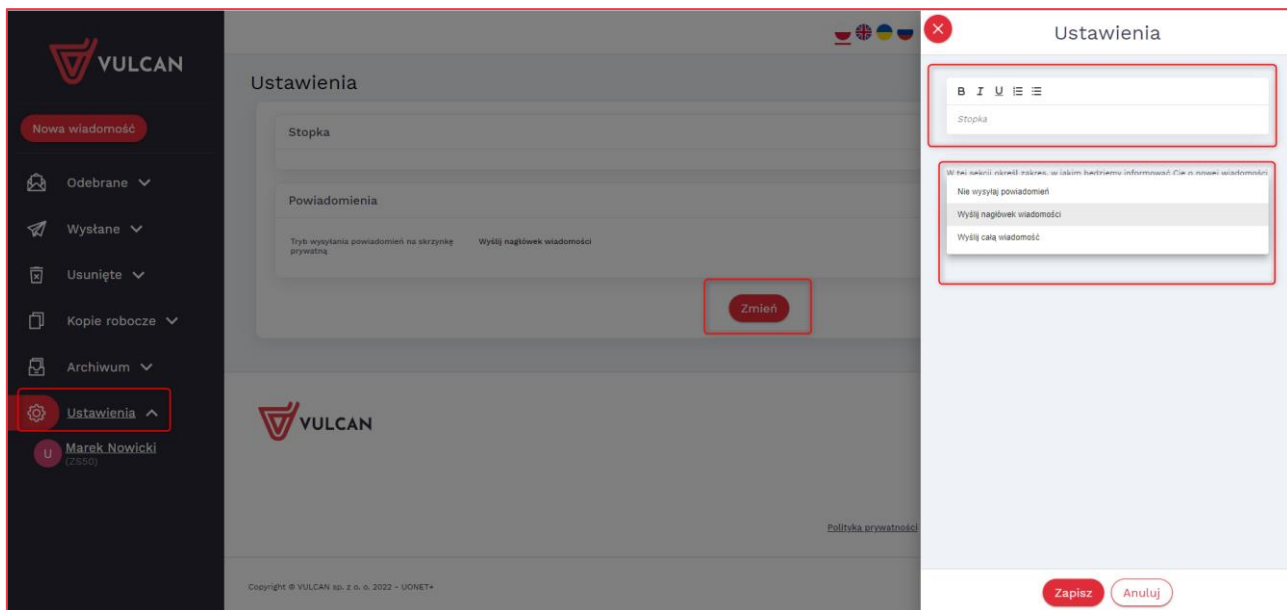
VULCAN

Nowa wiadomość

Odebrane

Wysłane

Usunięte

Kopie robocze

Archiwum

Ustawienia

U Marek Nowicki (ZS50)

Ustawienia

Stopka

Powiadomienia

Tryb wysyłania powiadomień na skrzynkę prywatną Wyślij nagłówek wiadomości

Zmień

VULCAN

Polityka prywatności

Copyright © VULCAN sp. z o. o. 2022 - UONET+

Ustawienia

B I U

Stopka

W tej sekcji określ zakres, w jakim będziemy informować Cię o nowej wiadomości

Nie wysyłaj powiadomień

Wyślij nagłówek wiadomości

Wyślij całą wiadomość

Zapisz

Anuluj